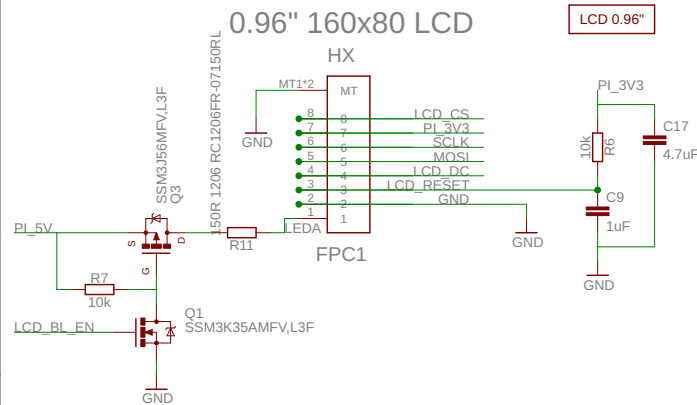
0.96" 160x80 LCD

LCD 0.96"

150R 1206 RC1206FR-07150RL

HX

MT1*2

MT

GND

8
7
6
5
4
3
2
1

8
7
6
5
4
3
2
1

LCD_CS
PI_3V3
SCLK
MOSI
LCD_DC
LCD_RESET
GND

LEDA

FPC1

R11

GND

PI_3V3

10k

R6

C17

4.7uF

C9

1uF

GND

SSM3J56MFV,L3F
Q3

S

D

G

PI_5V

R7

10k

LCD_BL_EN

Q1
SSM3K35AMFV,L3F

GND